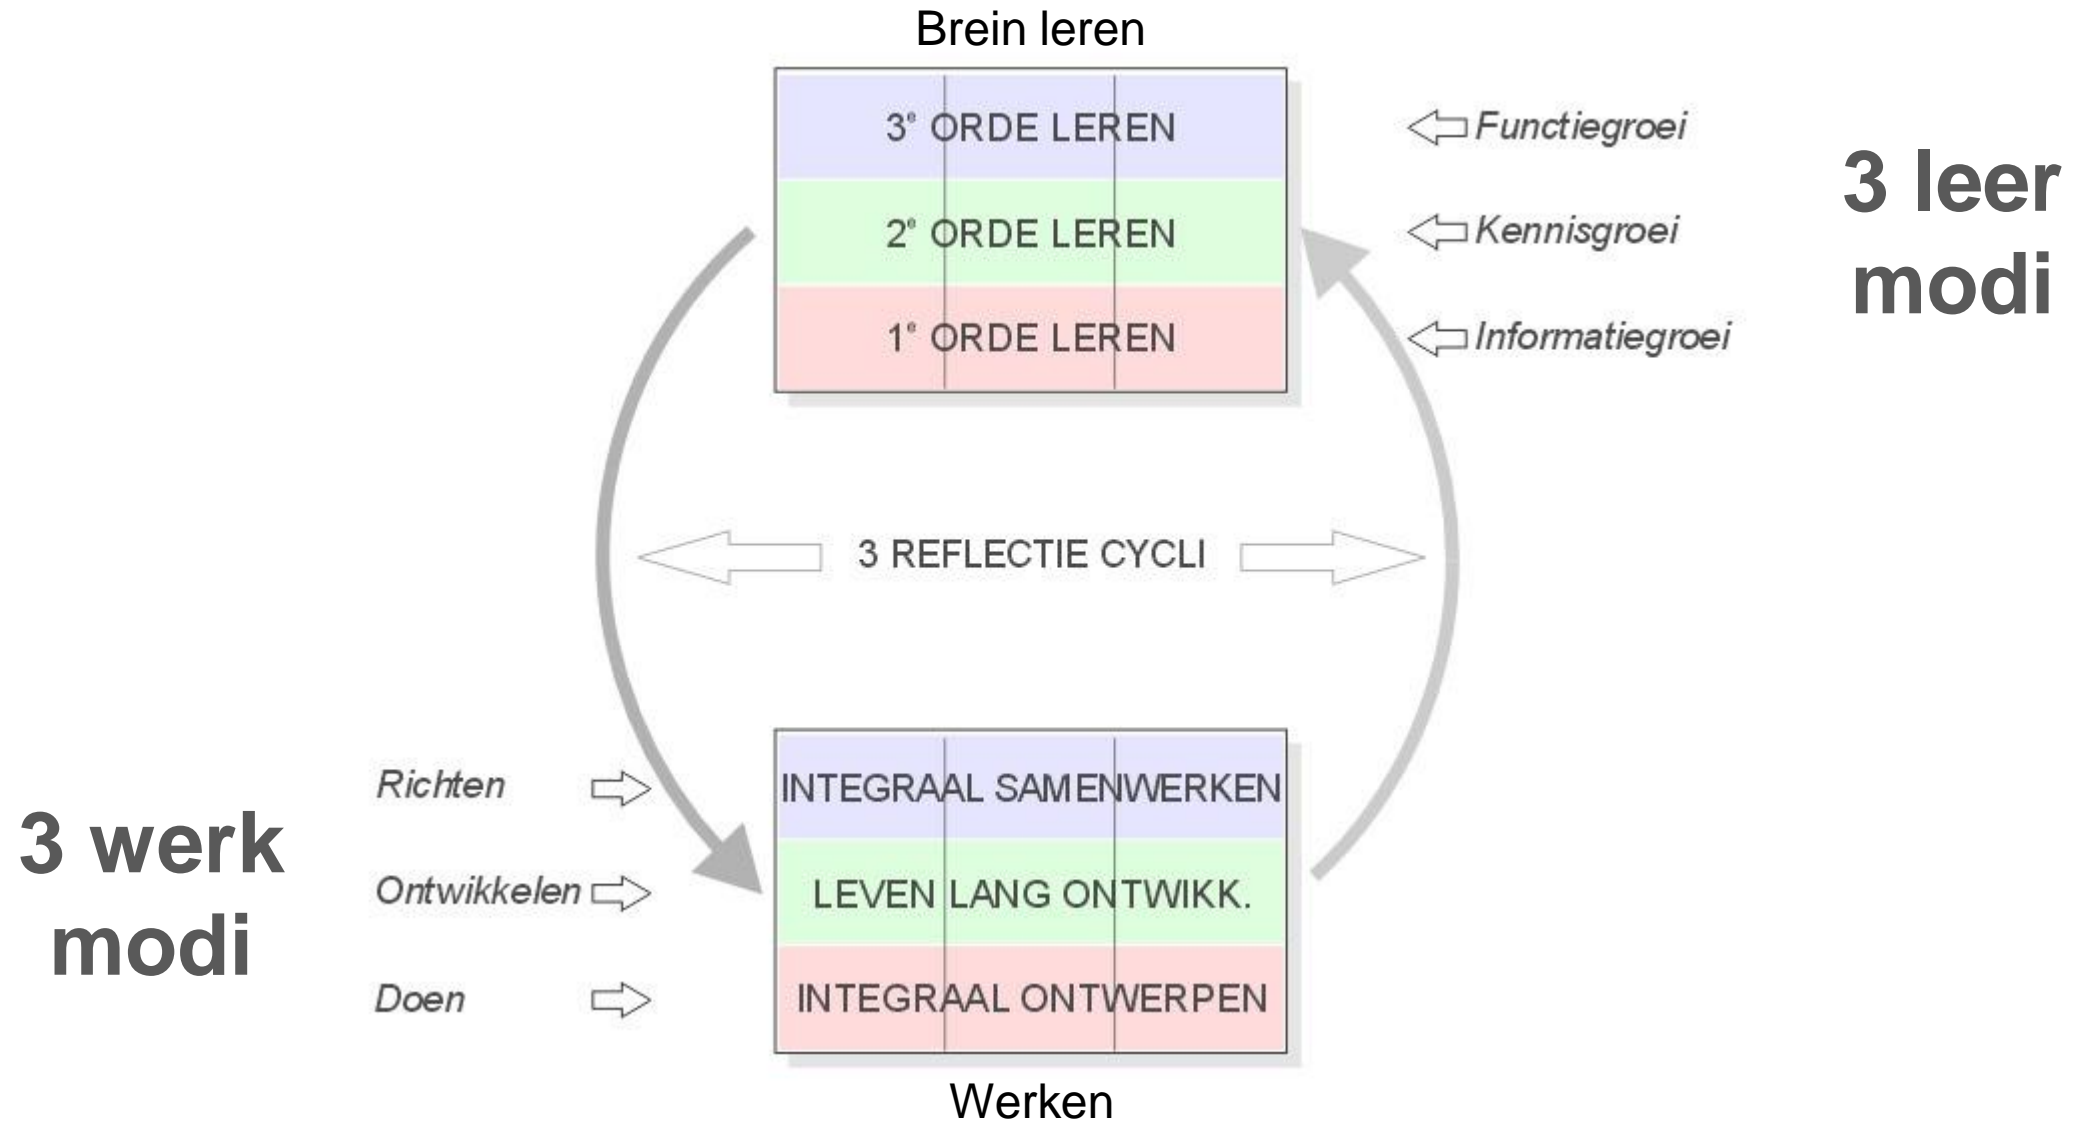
Brein leren

3$^e$ ORDE LEREN
2$^e$ ORDE LEREN
1$^e$ ORDE LEREN

Functiegroei
Kennisgroei
Informatiegroei

3 leer modi

3 REFLECTIE CYCLI

Richten
Ontwikkelen
Doen

3 werk modi

INTEGRAAL SAMENWERKEN
LEVEN LANG ONTWIKK.
INTEGRAAL ONTWERPEN

Werken